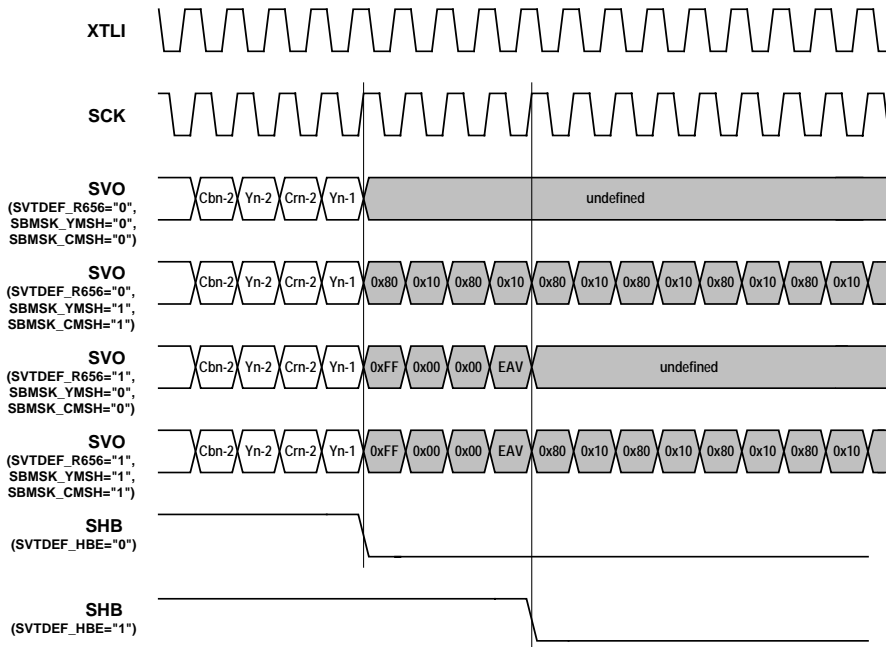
XTLI

SCK

SVO
(SVTDEF_R656="0", SBMSK_YMSH="0", SBMSK_CMSH="0")
Cbn-2 Yn-2 Crn-2 Yn-1 undefined

SVO
(SVTDEF_R656="0", SBMSK_YMSH="1", SBMSK_CMSH="1")
Cbn-2 Yn-2 Crn-2 Yn-1 0x80 0x10 0x80 0x10 0x80 0x10 0x80 0x10 0x80 0x10 0x80 0x10

SVO
(SVTDEF_R656="1", SBMSK_YMSH="0", SBMSK_CMSH="0")
Cbn-2 Yn-2 Crn-2 Yn-1 0xFF 0x00 0x00 EAV undefined

SVO
(SVTDEF_R656="1", SBMSK_YMSH="1", SBMSK_CMSH="1")
Cbn-2 Yn-2 Crn-2 Yn-1 0xFF 0x00 0x00 EAV 0x80 0x10 0x80 0x10 0x80 0x10 0x80 0x10

SHB
(SVTDEF_HBE="0")

SHB
(SVTDEF_HBE="1")